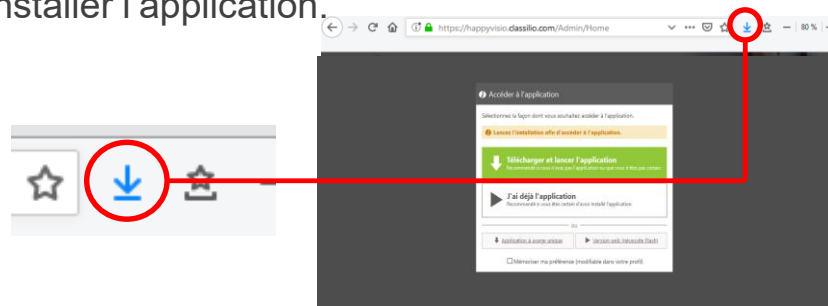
nstaller l'application.

https://happyvisio.classilio.com/Admin/Home

80 %

Accéder à l'application

Sélectionnez la façon dont vous souhaitez accéder à l'application.

Lancez l'installation afin d'accéder à l'application.

Télécharger et lancer l'application

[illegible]

J'ai déjà l'application

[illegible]

ou

Application à usage unique

Version web (obsolète Flash)

Mémoriser ma préférence (modifiable dans votre profil)